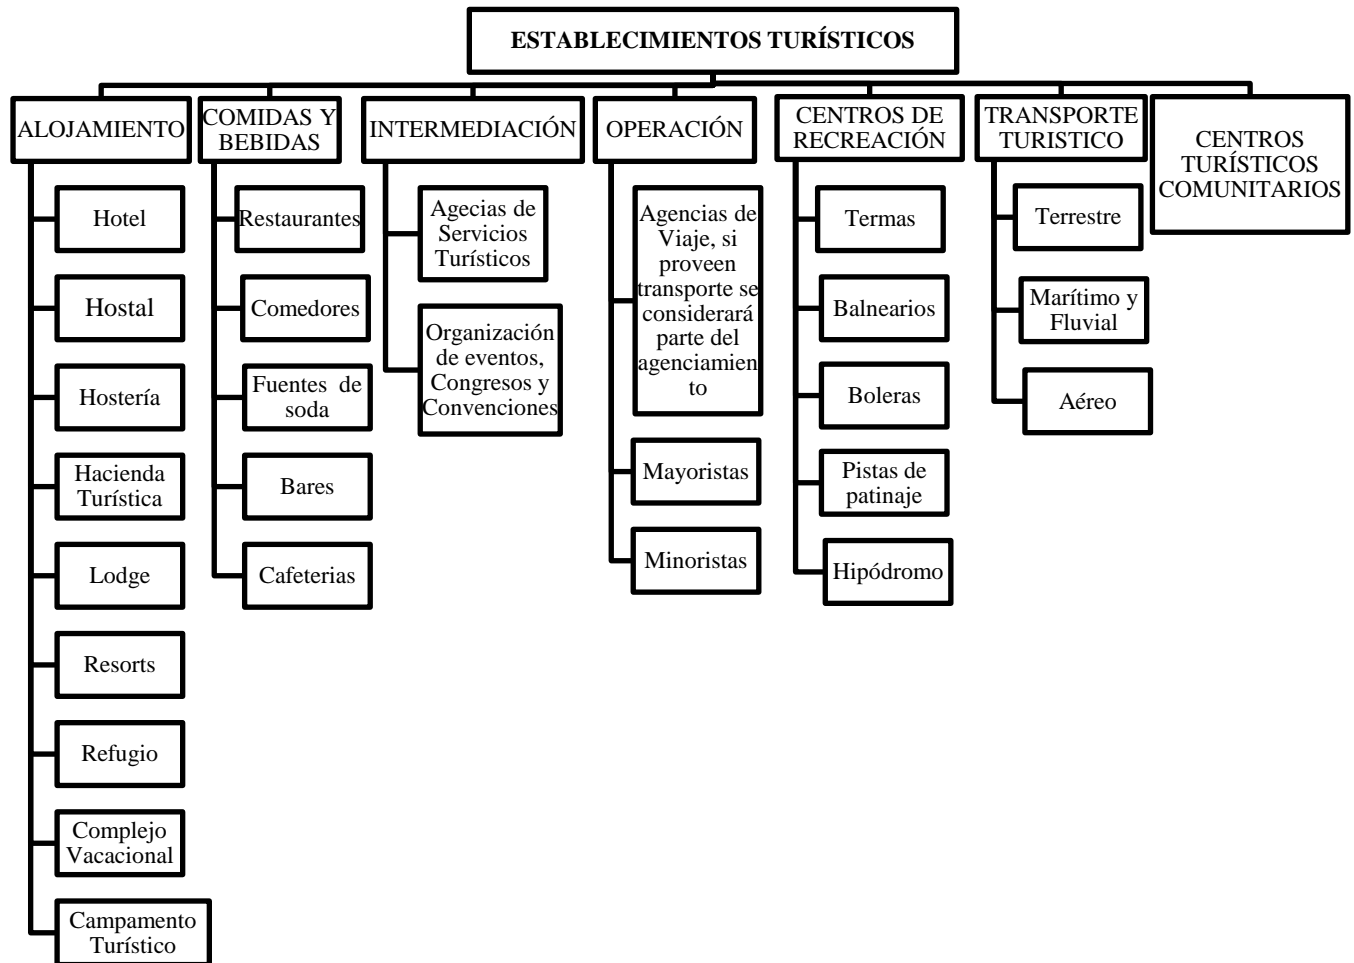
ESTABLECIMIENTOS TURÍSTICOS

ALOJAMIENTO
Hotel
Hostal
Hostería
Hacienda Turística
Lodge
Resorts
Refugio
Complejo Vacacional
Campamento Turístico

COMIDAS Y BEBIDAS
Restaurantes
Comedores
Fuentes de soda
Bares
Cafeterias

INTERMEDIACIÓN
Agecias de Servicios Turísticos
Organización de eventos, Congresos y Convenciones

OPERACIÓN
Agencias de Viaje, si proveen transporte se considerará parte del agenciamiento
Mayoristas
Minoristas

CENTROS DE RECREACIÓN
Termas
Balnearios
Boleras
Pistas de patinaje
Hipódromo

TRANSPORTE TURISTICO
Terrestre
Marítimo y Fluvial
Aéreo

CENTROS TURÍSTICOS COMUNITARIOS